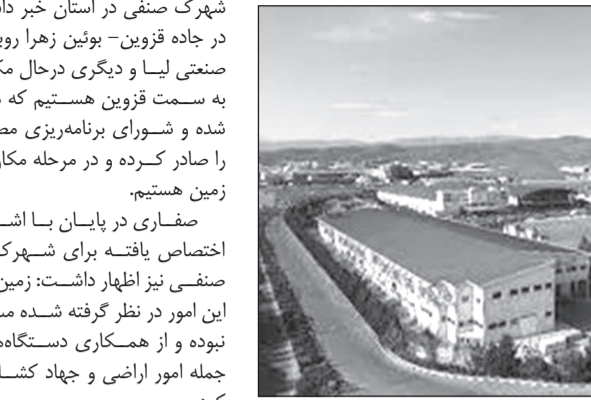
شهرک صنفی در استان خبر دا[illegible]
در جاده قزوین– بوئین زهرا روب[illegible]
صنعتی لیـا و دیگری درحال مکـ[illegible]
به سـمت قزوین هسـتیم که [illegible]
شده و شـورای برنامه‌ریزی مصـ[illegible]
را صادر کـرده و در مرحله مکان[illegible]
زمین هستیم.

صفـاری در پایـان بـا اشـ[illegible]
اختصاص یافتـه برای شـهرک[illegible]
صنفـی نیز اظهار داشت: زمین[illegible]
این امور در نظر گرفته شـده مـ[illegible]
نبوده و از همـکاری دسـتگاه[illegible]
جمله امور اراضی و جهاد کشـ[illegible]